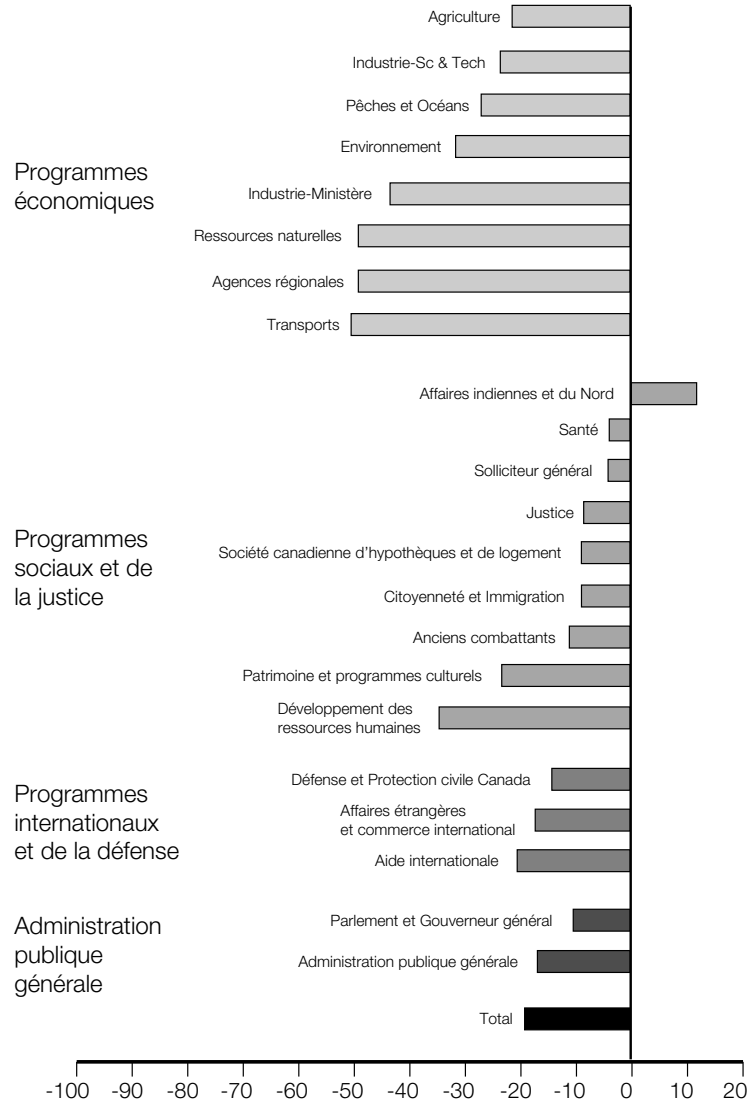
Programmes économiques

Agriculture
Industrie-Sc & Tech
Pêches et Océans
Environnement
Industrie-Ministère
Ressources naturelles
Agences régionales
Transports

Programmes sociaux et de la justice

Affaires indiennes et du Nord
Santé
Solliciteur général
Justice
Société canadienne d'hypothèques et de logement
Citoyenneté et Immigration
Anciens combattants
Patrimoine et programmes culturels
Développement des ressources humaines

Programmes internationaux et de la défense

Défense et Protection civile Canada
Affaires étrangères et commerce international
Aide internationale

Administration publique générale

Parlement et Gouverneur général
Administration publique générale

Total

-100 -90 -80 -70 -60 -50 -40 -30 -20 -10 0 10 20